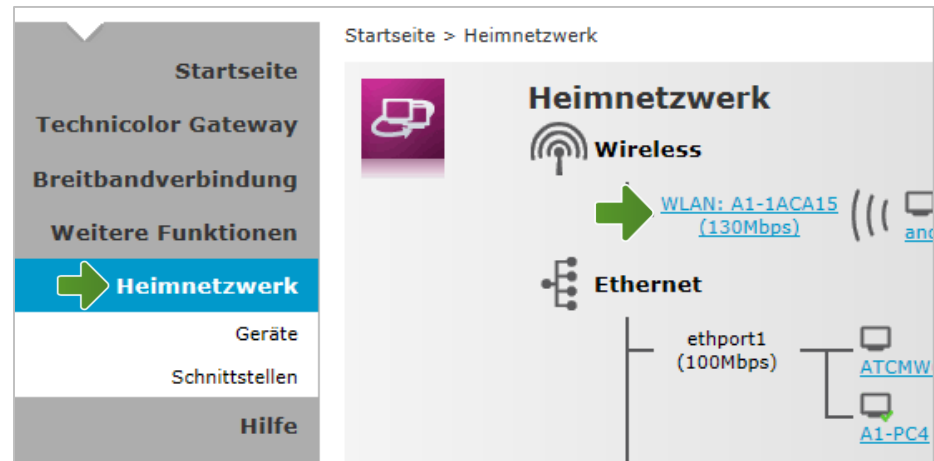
Startseite

Technicolor Gateway

Breitbandverbindung

Weitere Funktionen

Heimnetzwerk

Geräte

Schnittstellen

Hilfe

Startseite > Heimnetzwerk

Heimnetzwerk

Wireless

WLAN: A1-1ACA15 (130Mbps)

and

Ethernet

ethport1 (100Mbps)

ATCMW

A1-PC4